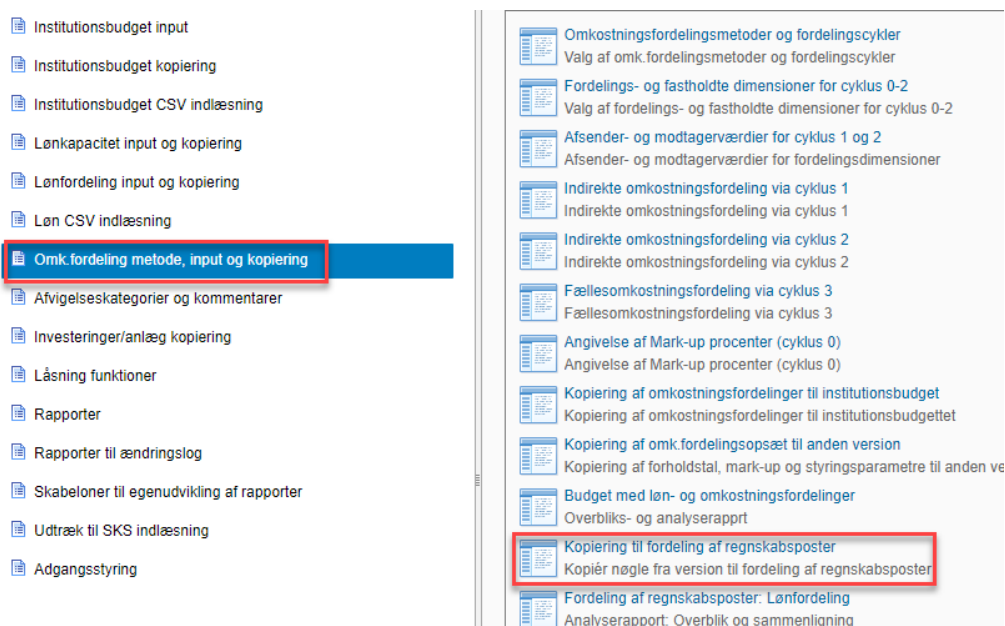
Institutionsbudget input

Institutionsbudget kopiering

Institutionsbudget CSV indlæsning

Lønkapacitet input og kopiering

Lønfordeling input og kopiering

Løn CSV indlæsning

Omk.fordeling metode, input og kopiering

Afvigelseskategorier og kommentarer

Investeringer/anlæg kopiering

Låsning funktioner

Rapporter

Rapporter til ændringslog

Skabeloner til egenudvikling af rapporter

Udtræk til SKS indlæsning

Adgangsstyring

Omkostningsfordelingsmetoder og fordelingscykler
Valg af omk.fordelingsmetoder og fordelingscykler

Fordelings- og fastholdte dimensioner for cyklus 0-2
Valg af fordelings- og fastholdte dimensioner for cyklus 0-2

Afsender- og modtagerværdier for cyklus 1 og 2
Afsender- og modtagerværdier for fordelingsdimensioner

Indirekte omkostningsfordeling via cyklus 1
Indirekte omkostningsfordeling via cyklus 1

Indirekte omkostningsfordeling via cyklus 2
Indirekte omkostningsfordeling via cyklus 2

Fællesomkostningsfordeling via cyklus 3
Fællesomkostningsfordeling via cyklus 3

Angivelse af Mark-up procenter (cyklus 0)
Angivelse af Mark-up procenter (cyklus 0)

Kopiering af omkostningsfordelinger til institutionsbudget
Kopiering af omkostningsfordelinger til institutionsbudgettet

Kopiering af omk.fordelingsopsæt til anden version
Kopiering af forholdstal, mark-up og styringsparametre til anden ve

Budget med løn- og omkostningsfordelinger
Overbliks- og analyserappt

Kopiering til fordeling af regnskabsposter
Kopiér nøgle fra version til fordeling af regnskabsposter

Fordeling af regnskabsposter: Lønfordeling
Analyserapport: Overblik og sammenligning